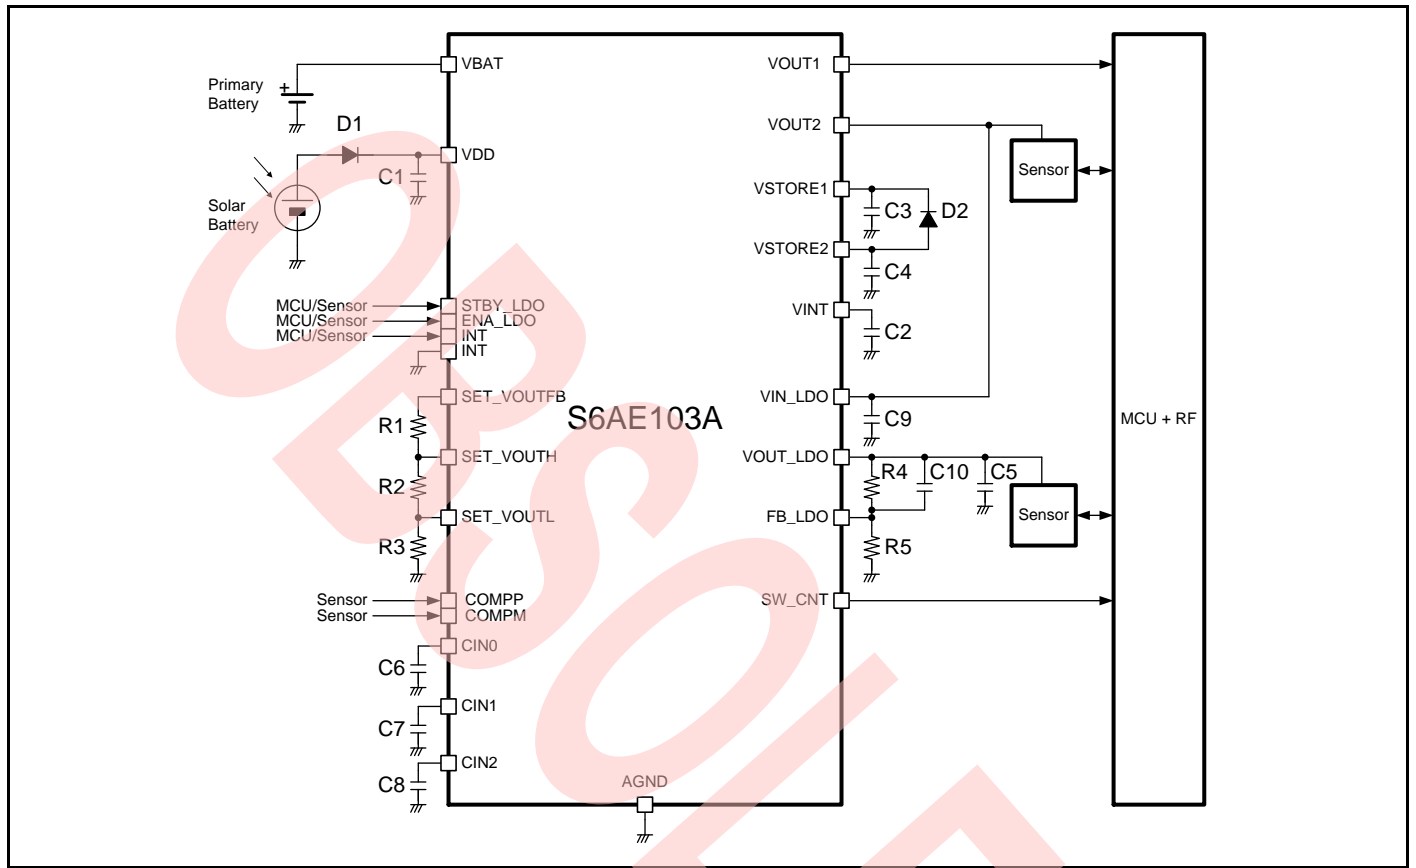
Primary Battery

+

D1

Solar Battery

C1

VBAT

VDD

MCU/Sensor
MCU/Sensor
MCU/Sensor

STBY_LDO
ENA_LDO
INT
INT

SET_VOUTFB

R1

SET_VOUTH

R2

SET_VOUTL

R3

Sensor
Sensor

COMPP
COMPM

CIN0

C6

CIN1

C7

CIN2

C8

S6AE103A

AGND

VOUT1

VOUT2

VSTORE1

C3

D2

VSTORE2

C4

VINT

C2

VIN_LDO

C9

VOUT_LDO

R4

C10

C5

FB_LDO

R5

SW_CNT

Sensor

Sensor

MCU + RF

OBSOLETE